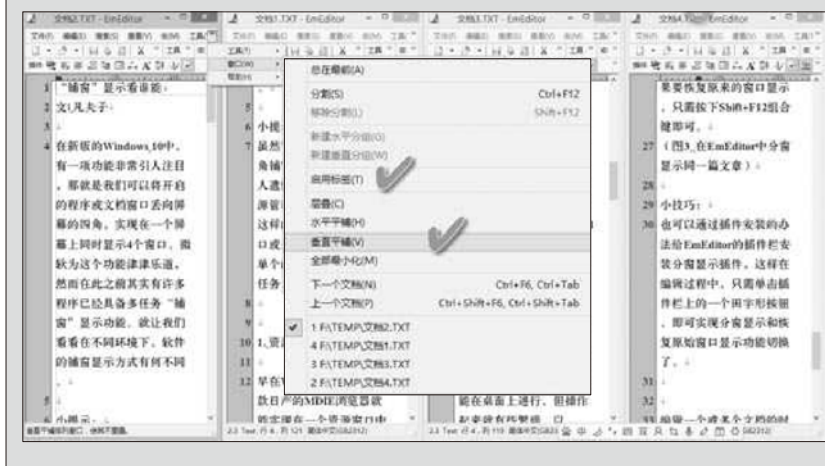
文档2.TXT - EmEditor
文档1.TXT - EmEditor
文档3.TXT - EmEditor
文档4.TXT - EmEditor

1 "辅窗"显示看谁能
2 文/凡夫子
3
4 在新版的Windows 10中，有一项功能非常引人注目，那就是我们可以将开启的程序或文档窗口丢向屏幕的四角，实现在一个屏幕上同时显示4个窗口。微软为这个功能津津乐道，然而在此之前其实有许多程序已经具备多任务"辅窗"显示功能。就让我们看看在不同环境下，软件的辅窗显示方式有何不同
5
6 小提

总在最前(A)
分割(S) Ctrl+F12
取消分割(L) Shift+F12
新建水平分组(G)
新建垂直分组(W)
启用标签(T)
层叠(C)
水平平铺(H)
垂直平铺(V)
全部最小化(M)
下一个文档(N) Ctrl+F6, Ctrl+Tab
上一个文档(P) Ctrl+Shift+F6, Ctrl+Shift+Tab
1 F:\TEMP\文档2.TXT
4 F:\TEMP\文档1.TXT
3 F:\TEMP\文档3.TXT
2 F:\TEMP\文档4.TXT

10 1.资
11
12 早在
数目
的主

果要恢复原来的窗口显示，只需按下Shift+F12组合键即可。
27 （图3_在EmEditor中分窗显示同一篇文章）
28
29 小技巧：
30 也可以通过插件安装的办法给EmEditor的插件栏安装分窗显示插件。这样在编辑过程中，只需单击插件栏上的一个田字形按钮，即可实现分窗显示和恢复原始窗口显示功能切换了。
31
32